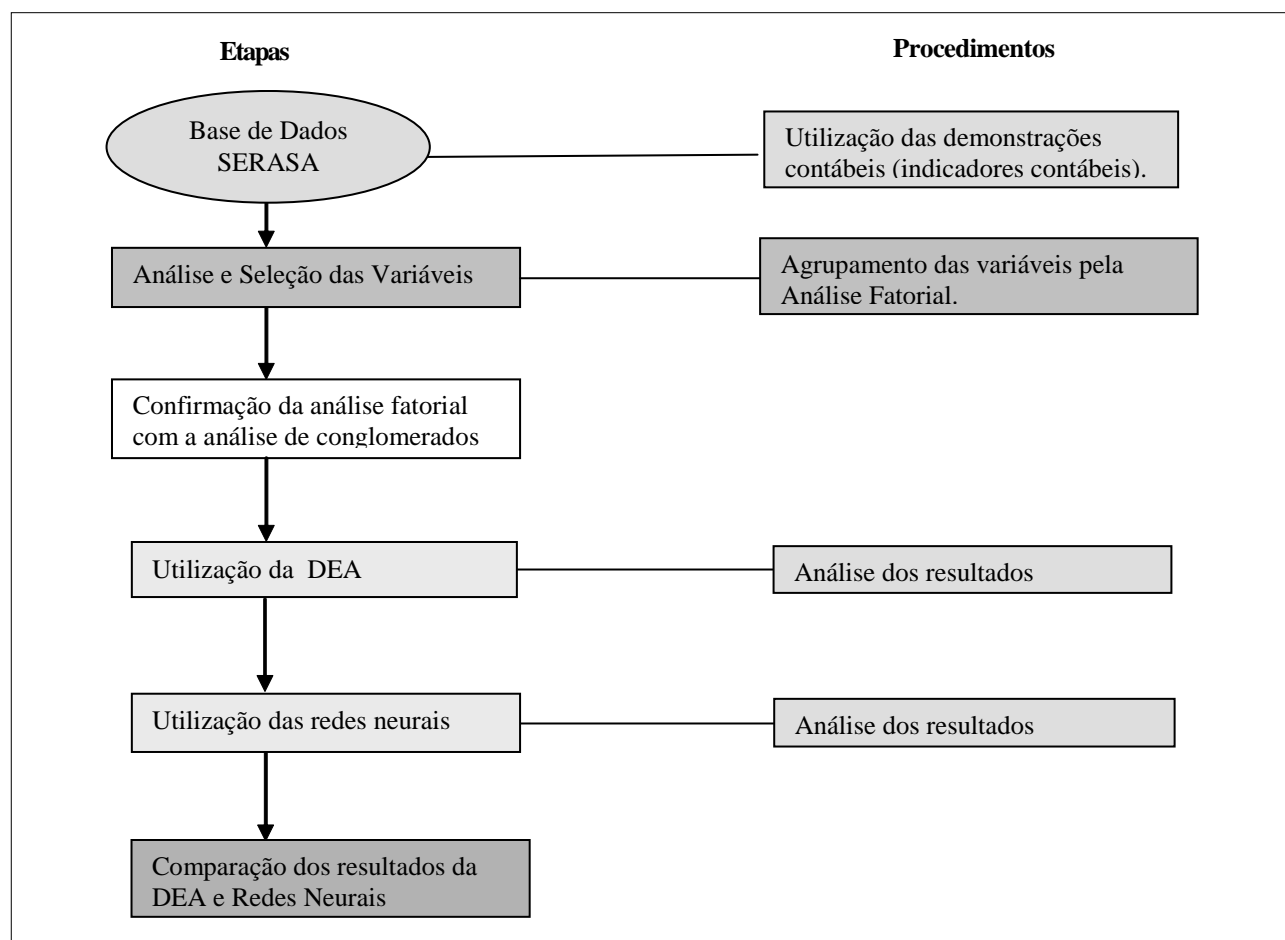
Etapas

Procedimentos

Base de Dados SERASA

Utilização das demonstrações contábeis (indicadores contábeis).

Análise e Seleção das Variáveis

Agrupamento das variáveis pela Análise Fatorial.

Confirmação da análise fatorial com a análise de conglomerados

Utilização da DEA

Análise dos resultados

Utilização das redes neurais

Análise dos resultados

Comparação dos resultados da DEA e Redes Neurais